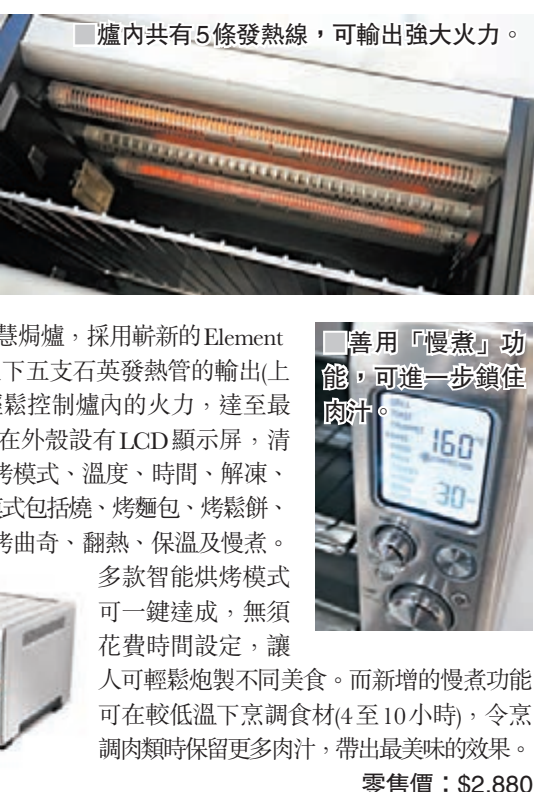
爐內共有5條發熱線，可輸出強大火力。

慧焗爐，採用嶄新的Element 下五支石英發熱管的輸出(上 鬆控制爐內的火力，達至最 在外殼設有LCD顯示屏，清 烤模式、溫度、時間、解凍、 式包括燒、烤麵包、烤鬆餅、 烤曲奇、翻熱、保溫及慢煮。多款智能烘烤模式可一鍵達成，無須花費時間設定，讓人可輕鬆炮製不同美食。而新增的慢煮功能可在較低溫下烹調食材(4至10小時)，令烹調肉類時保留更多肉汁，帶出最美味的效果。

善用「慢煮」功能，可進一步鎖住肉汁。

160

30

零售價：$2,880